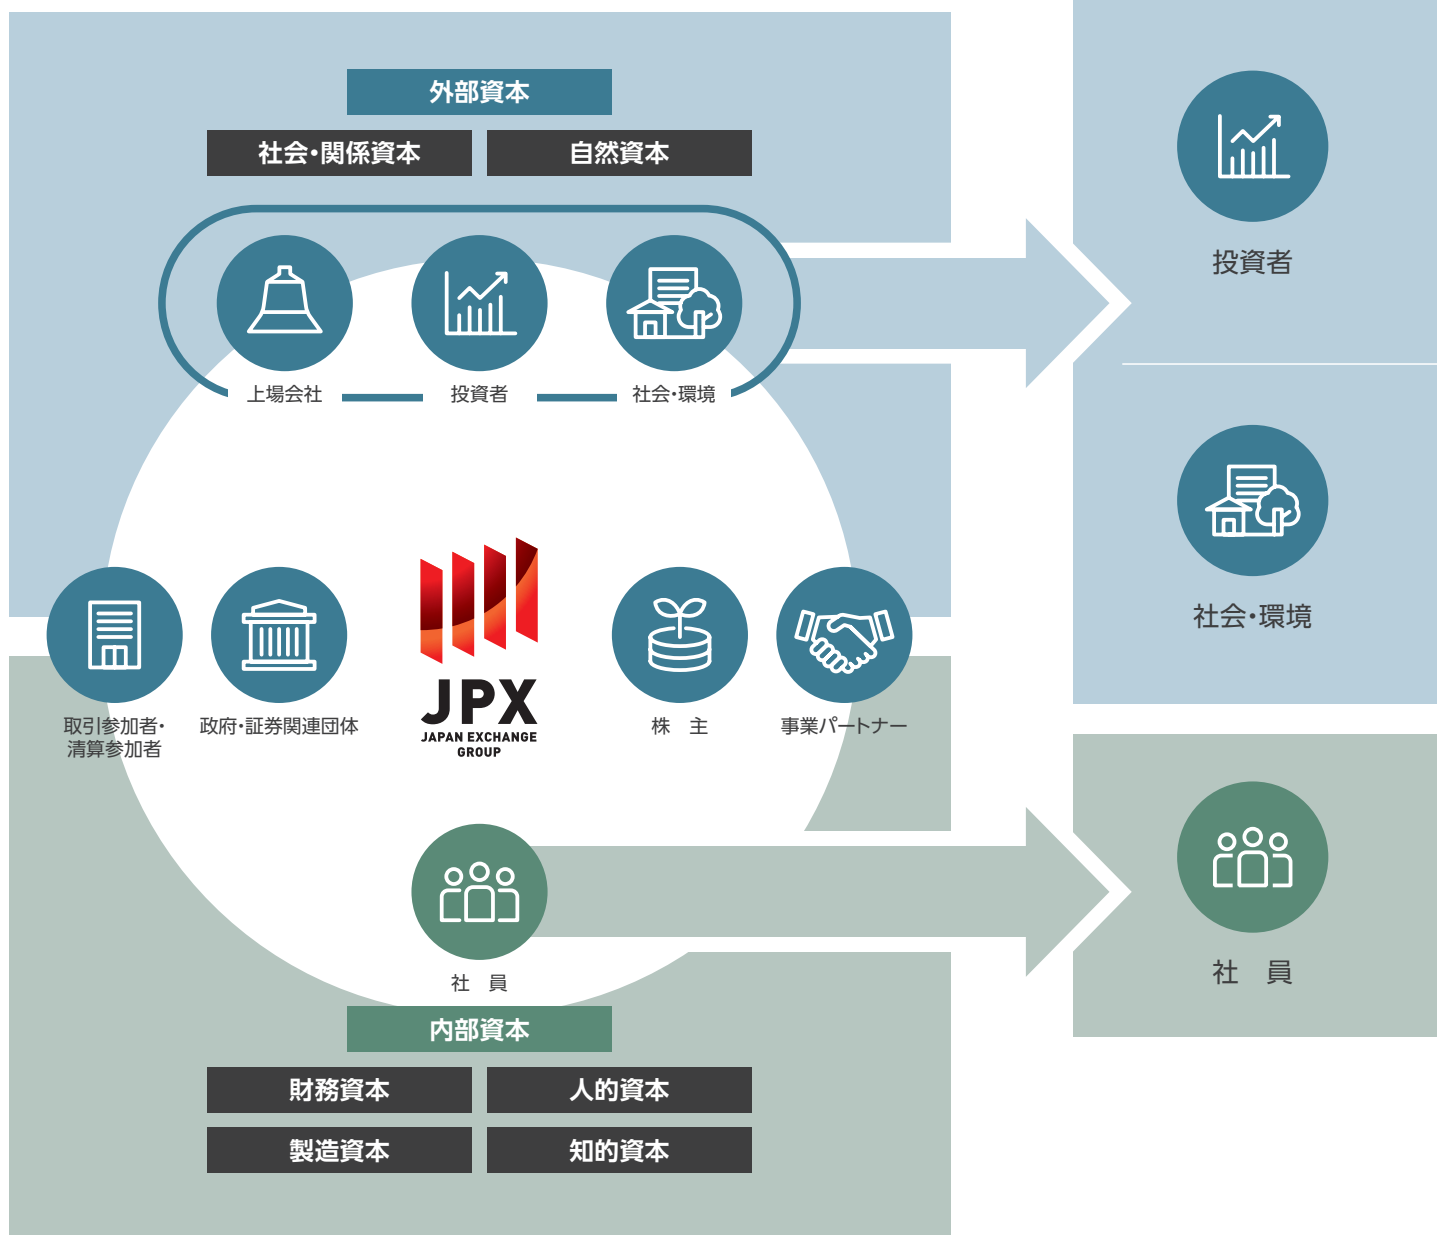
外部資本

社会･関係資本

自然資本

上場会社

投資者

社会･環境

取引参加者･清算参加者

政府･証券関連団体

JPX
JAPAN EXCHANGE GROUP

株　主

事業パートナー

社　員

内部資本

財務資本

人的資本

製造資本

知的資本

投資者

社会･環境

社　員